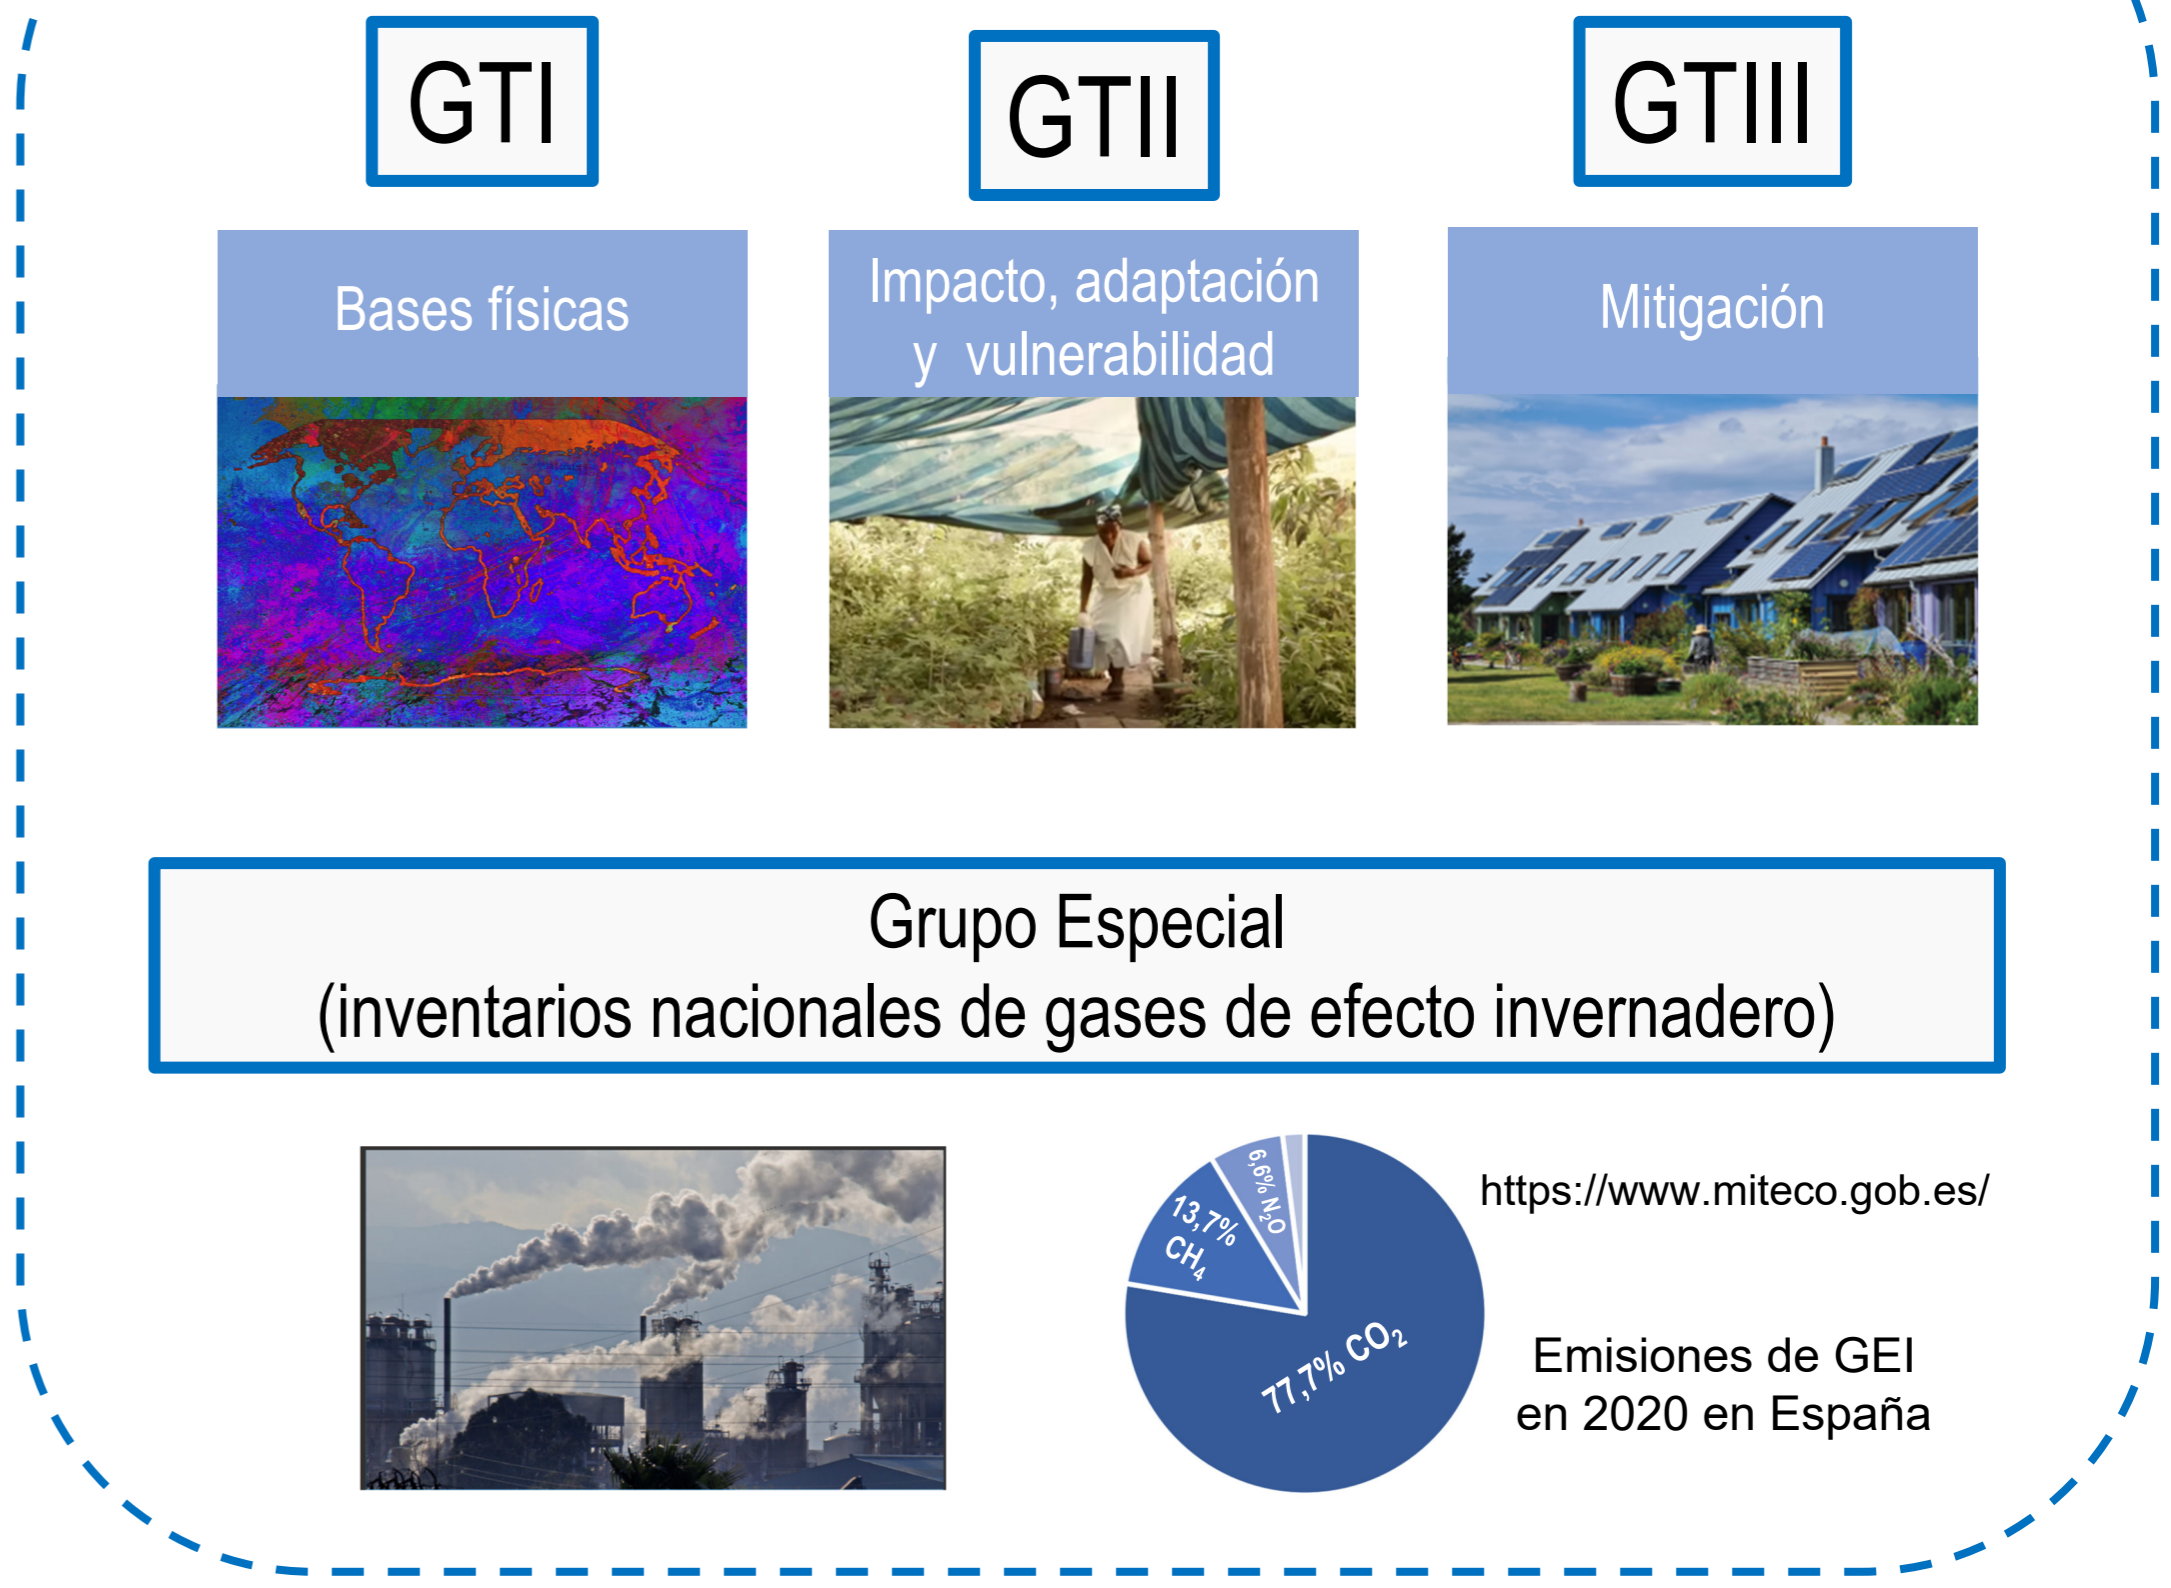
GTI

GTII

GTIII

Bases físicas

Impacto, adaptación y vulnerabilidad

Mitigación

Grupo Especial
(inventarios nacionales de gases de efecto invernadero)

6,6% $N_2O$

13,7% $CH_4$

77,7% $CO_2$

https://www.miteco.gob.es/

Emisiones de GEI en 2020 en España